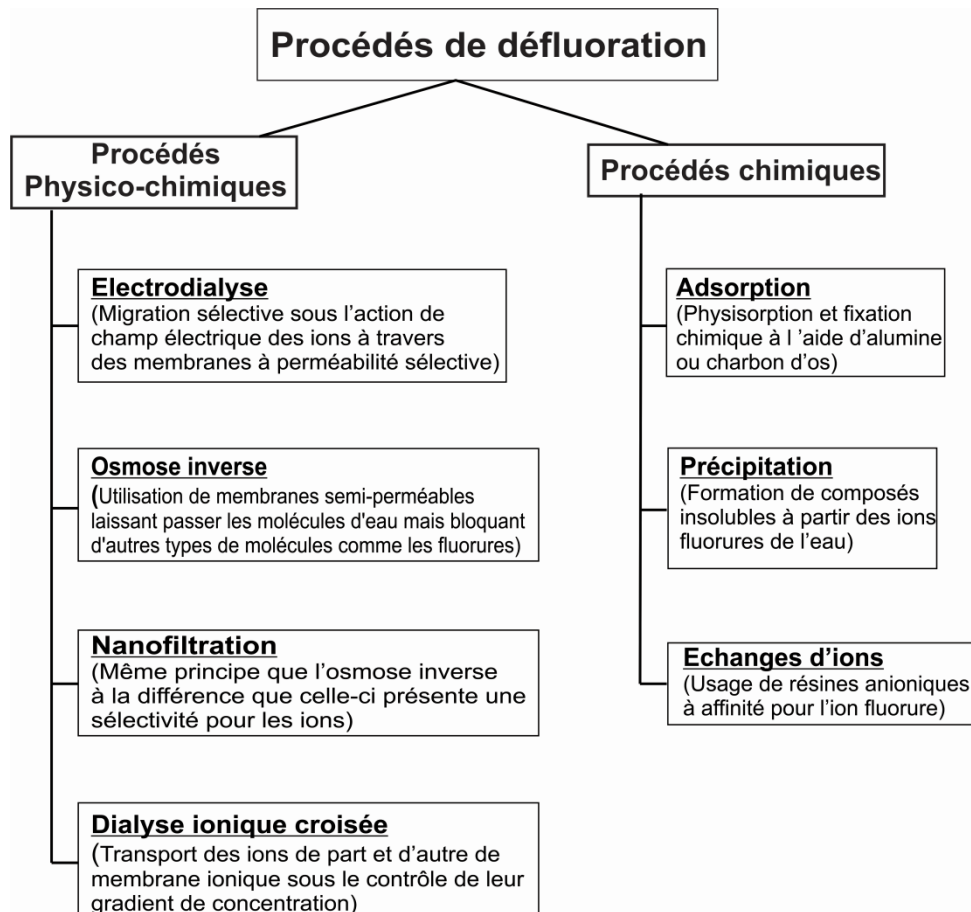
Procédés de défluoration

Procédés Physico-chimiques

Electrodialyse
(Migration sélective sous l'action de champ électrique des ions à travers des membranes à perméabilité sélective)

Osmose inverse
(Utilisation de membranes semi-perméables laissant passer les molécules d'eau mais bloquant d'autres types de molécules comme les fluorures)

Nanofiltration
(Même principe que l'osmose inverse à la différence que celle-ci présente une sélectivité pour les ions)

Dialyse ionique croisée
(Transport des ions de part et d'autre de membrane ionique sous le contrôle de leur gradient de concentration)

Procédés chimiques

Adsorption
(Physisorption et fixation chimique à l 'aide d'alumine ou charbon d'os)

Précipitation
(Formation de composés insolubles à partir des ions fluorures de l'eau)

Echanges d'ions
(Usage de résines anioniques à affinité pour l'ion fluorure)